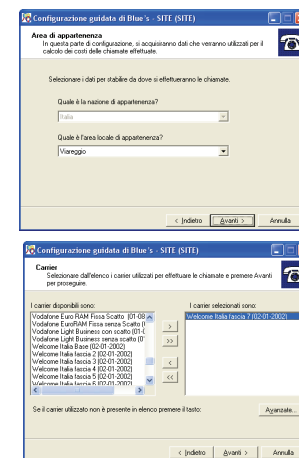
Configurazione guidata di Blue's - SITE (SITE)

Area di appartenenza
In questa parte di configurazione, si acquisiranno dati che verranno utilizzati per il calcolo dei costi delle chiamate effettuate.

Selezionare i dati per stabilire da dove si effettueranno le chiamate.

Quale è la nazione di appartenenza?

Italia

Quale è l'area locale di apparenza?

Viareggio

< Indietro | Avanti > | Annulla

Configurazione guidata di Blue's - SITE (SITE)

Carrier
Selezionare dall'elenco i carrier utilizzati per effettuare le chiamate e premere Avanti per proseguire.

I carrier disponibili sono:

Vodafone Euro RAM Fissa Scatto (01-08
Vodafone EuroRAM Fissa senza Scatto (
Vodafone Light Business con scatto (01-(
Vodafone Light Business senza scatto (0
Welcome Italia Base (02-01-2002)
Welcome Italia fascia 2 (02-01-2002)
Welcome Italia fascia 3 (02-01-2002)
Welcome Italia fascia 4 (02-01-2002)
Welcome Italia fascia 5 (02-01-2002)
Welcome Italia fascia 6 (02-01-2002)

>
>>
<
<<

I carrier selezionati sono:

Welcome Italia fascia 7 (02-01-2002)

Se il carrier utilizzato non è presente in elenco premere il tasto:

Avanzate...

< Indietro | Avanti > | Annulla